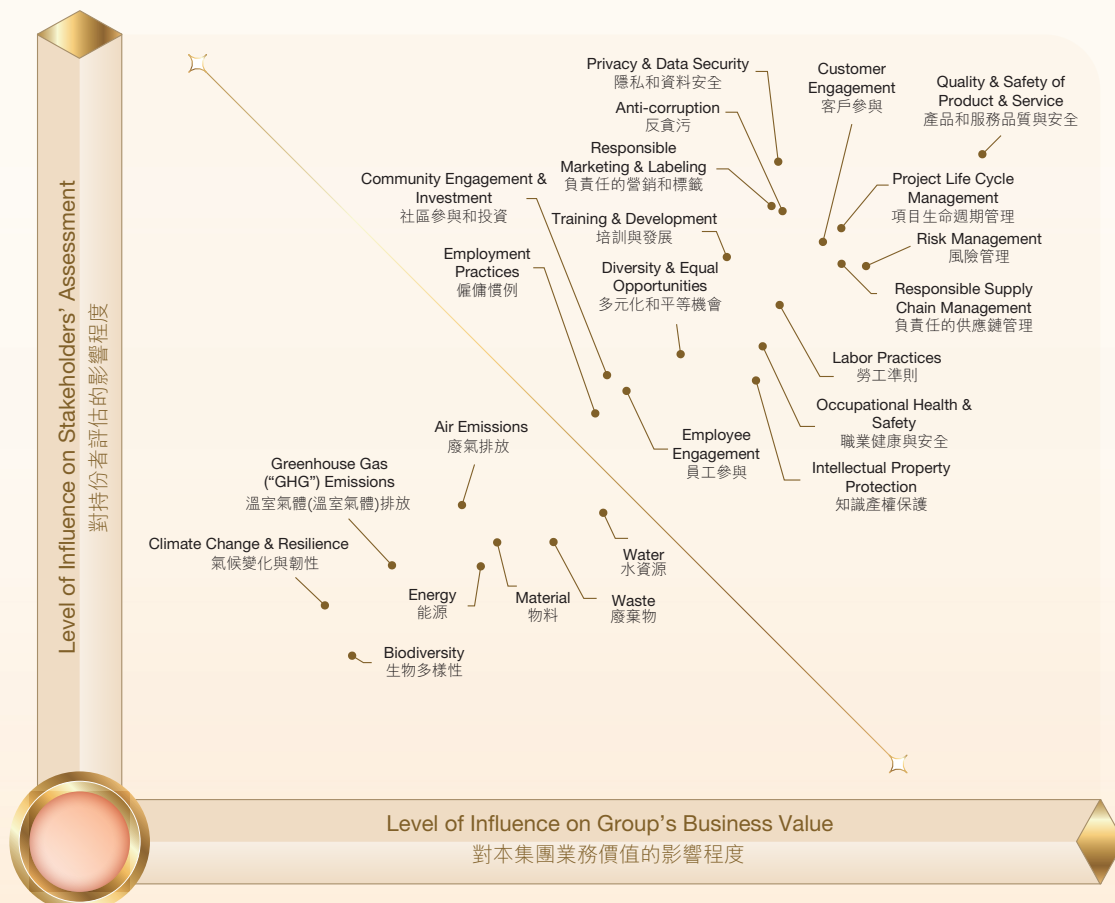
Level of Influence on Stakeholders' Assessment
對持份者評估的影響程度

Privacy & Data Security
隱私和資料安全

Customer Engagement
客戶參與

Quality & Safety of Product & Service
產品和服務品質與安全

Anti-corruption
反貪污

Responsible Marketing & Labeling
負責任的營銷和標籤

Community Engagement & Investment
社區參與和投資

Project Life Cycle Management
項目生命週期管理

Training & Development
培訓與發展

Risk Management
風險管理

Employment Practices
僱傭慣例

Diversity & Equal Opportunities
多元化和平等機會

Responsible Supply Chain Management
負責任的供應鏈管理

Labor Practices
勞工準則

Occupational Health & Safety
職業健康與安全

Employee Engagement
員工參與

Intellectual Property Protection
知識產權保護

Air Emissions
廢氣排放

Greenhouse Gas ("GHG") Emissions
溫室氣體(溫室氣體)排放

Climate Change & Resilience
氣候變化與韌性

Water
水資源

Energy
能源

Material
物料

Waste
廢棄物

Biodiversity
生物多樣性

Level of Influence on Group's Business Value
對本集團業務價值的影響程度